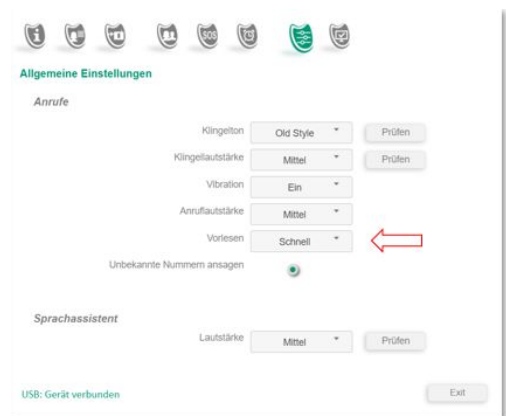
SOS

Allgemeine Einstellungen

Anrufe

Klingelton | Old Style | Prüfen

Klingellautstärke | Mittel | Prüfen

Vibration | Ein

Anruflautstärke | Mittel

Vorlesen | Schnell

Unbekannte Nummern ansagen

Sprachassistent

Lautstärke | Mittel | Prüfen

USB: Gerät verbunden

Exit